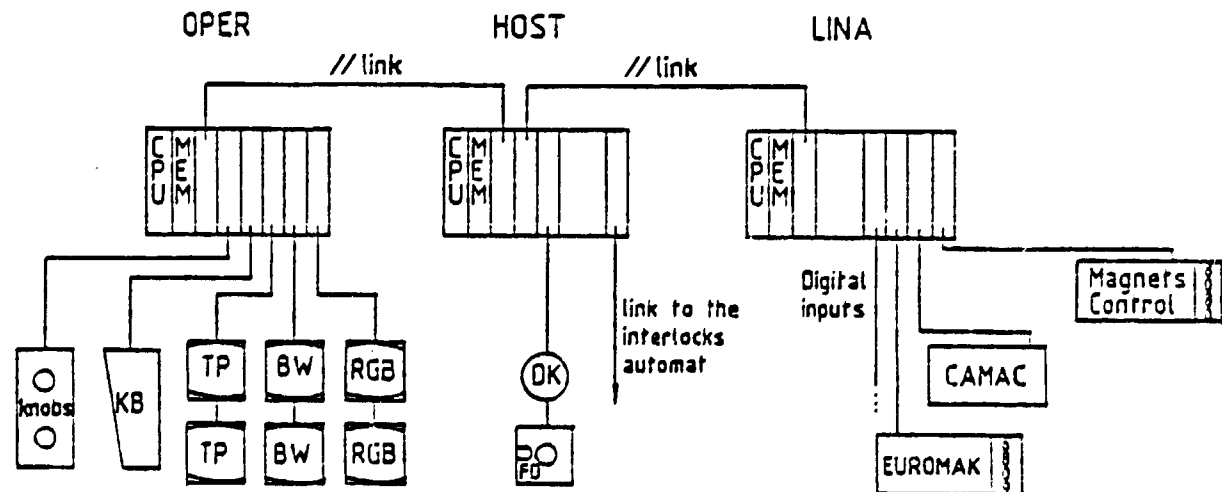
OPER

HOST

LINA

// link

// link

C P U

M E M

C P U

M E M

C P U

M E M

knobs

KB

TP

BW

RGB

TP

BW

RGB

DK

FD

link to the interlocks automat

Digital inputs

Magnets Control

CAMAC

EUROMAK